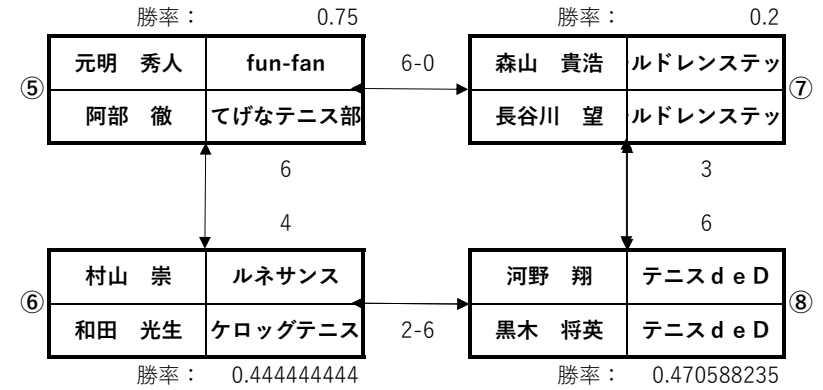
勝率： 0.75

勝率： 0.2

⑤

| 元明　秀人 | fun-fan |
|---|---|
| 阿部　徹 | てげなテニス部 |

6-0

| 森山　貴浩 | ルドレンステッ |
|---|---|
| 長谷川　望 | ルドレンステッ |

⑦

6

4

3

6

⑥

| 村山　崇 | ルネサンス |
|---|---|
| 和田　光生 | ケロッグテニス |

2-6

| 河野　翔 | テニスｄｅＤ |
|---|---|
| 黒木　将英 | テニスｄｅＤ |

⑧

勝率： 0.444444444

勝率： 0.470588235